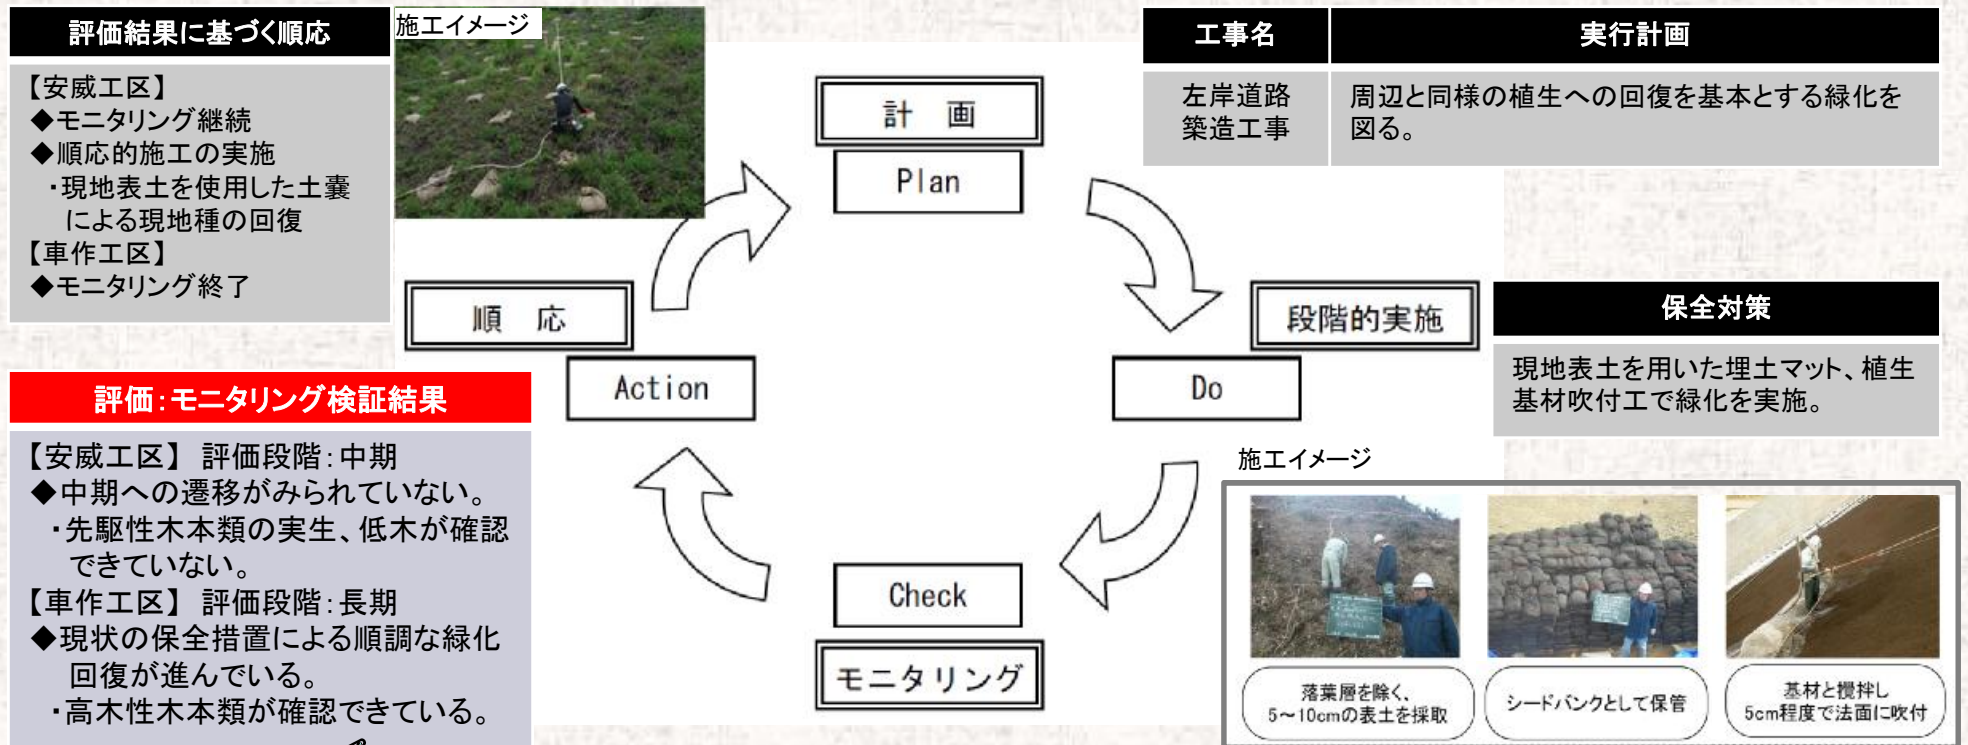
評価結果に基づく順応

【安威工区】
◆モニタリング継続
◆順応的施工の実施
・現地表土を使用した土嚢による現地種の回復
【車作工区】
◆モニタリング終了

施工イメージ

| 工事名 | 実行計画 |
|---|---|
| 左岸道路築造工事 | 周辺と同様の植生への回復を基本とする緑化を図る。 |

計　画

Plan

段階的実施

Do

保全対策

現地表土を用いた埋土マット、植生基材吹付工で緑化を実施。

順　応

Action

評価：モニタリング検証結果

【安威工区】 評価段階：中期
◆中期への遷移がみられていない。
・先駆性木本類の実生、低木が確認できていない。
【車作工区】 評価段階：長期
◆現状の保全措置による順調な緑化回復が進んでいる。
・高木性木本類が確認できている。

Check

モニタリング

施工イメージ

落葉層を除く、5～10cmの表土を採取

シードバンクとして保管

基材と攪拌し5cm程度で法面に吹付